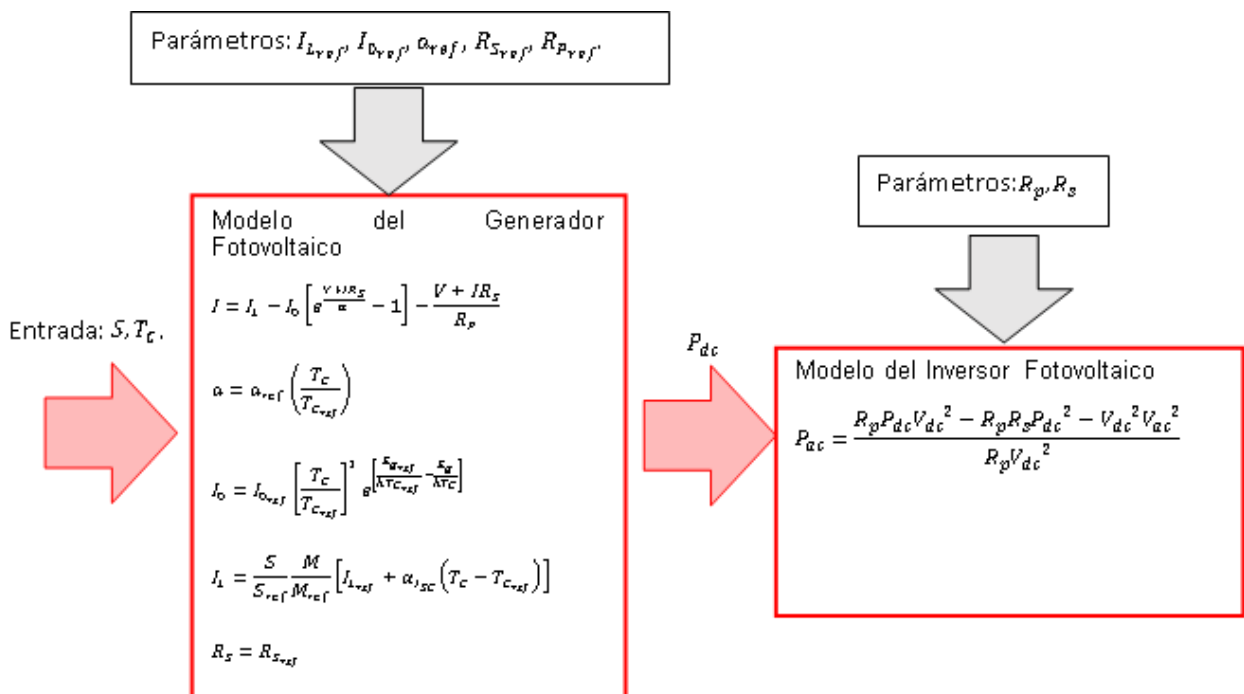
Parámetros: $I_{L_{ref}}, I_{0_{ref}}, a_{ref}, R_{S_{ref}}, R_{P_{ref}}$

Modelo del Generador Fotovoltaico

$I = I_L - I_0\left[e^{\frac{V+IR_S}{a}} - 1\right] - \frac{V+IR_S}{R_P}$

$a = a_{ref}\left(\frac{T_C}{T_{C_{ref}}}\right)$

$I_0 = I_{0_{ref}}\left[\frac{T_C}{T_{C_{ref}}}\right]^3 e^{\left[\frac{E_{g_{ref}}}{kT_{C_{ref}}} - \frac{E_g}{kT_C}\right]}$

$I_L = \frac{S}{S_{ref}}\frac{M}{M_{ref}}\left[I_{L_{ref}} + \alpha_{I_{SC}}\left(T_C - T_{C_{ref}}\right)\right]$

$R_S = R_{S_{ref}}$

Entrada: $S, T_C$.

$P_{dc}$

Parámetros: $R_p, R_s$

Modelo del Inversor Fotovoltaico

$P_{ac} = \frac{R_p P_{dc} V_{dc}^2 - R_p R_s P_{dc}^2 - V_{dc}^2 V_{ac}^2}{R_p V_{dc}^2}$